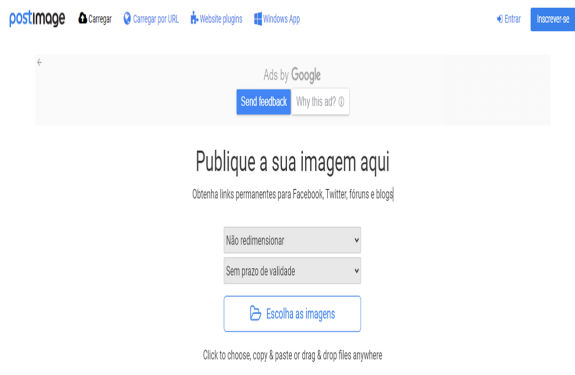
postimage Carregar Carregar por URL Website plugins Windows App Entrar Inscrever-se

Ads by Google

Send feedback Why this ad?

Publique a sua imagem aqui

Obtenha links permanentes para Facebook, Twitter, fóruns e blogs

Não redimensionar

Sem prazo de validade

Escolha as imagens

Click to choose, copy & paste or drag & drop files anywhere